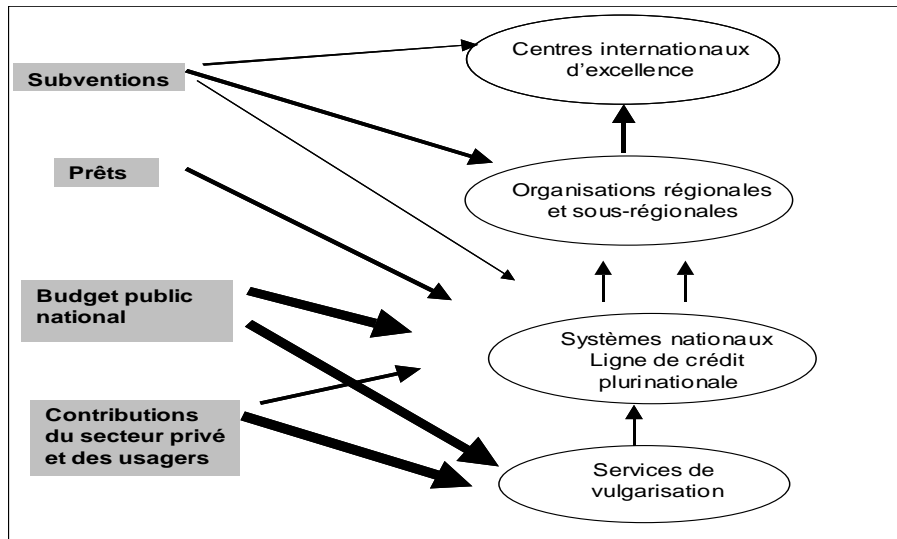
Subventions

Prêts

Budget public national

Contributions du secteur privé et des usagers

Centres internationaux d'excellence

Organisations régionales et sous-régionales

Systèmes nationaux Ligne de crédit plurinationale

Services de vulgarisation